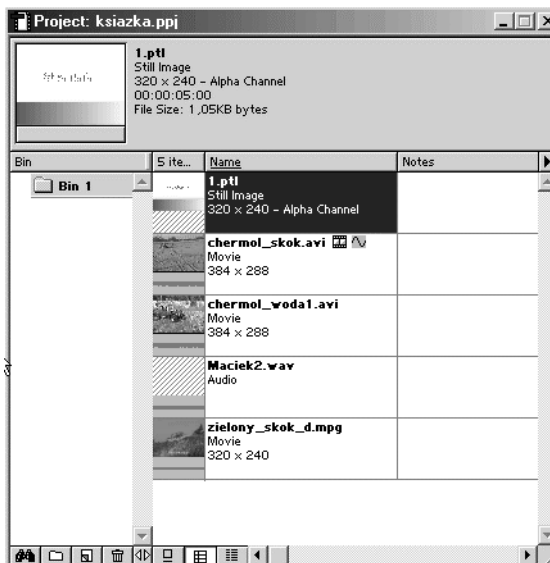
Project: ksiazka.ppj

1.ptl
Still Image
320 x 240 - Alpha Channel
00:00:05:00
File Size: 1,05KB bytes

| Bin | 5 ite... | Name | Notes |
|---|---|---|---|
| Bin 1 | | 1.ptl Still Image 320 x 240 - Alpha Channel | |
| | | chermol_skok.avi Movie 384 x 288 | |
| | | chermol_woda1.avi Movie 384 x 288 | |
| | | Maciek2.wav Audio | |
| | | zielony_skok_d.mpg Movie 320 x 240 | |